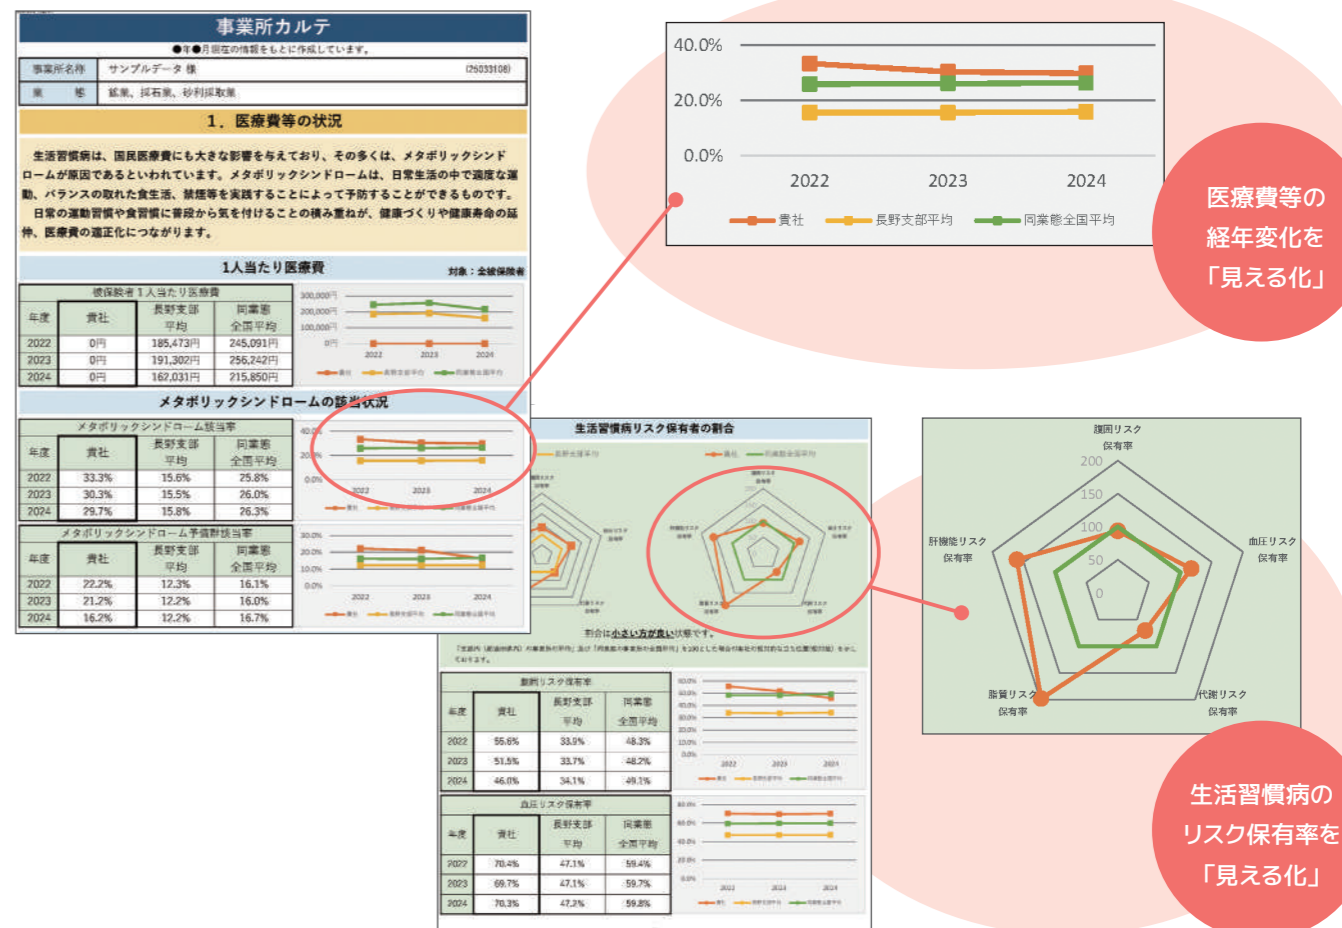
事業所カルテ

●年●月現在の情報をもとに作成しています。

| 事業所名称 | サンプルデータ 様 | (25033108) |
|---|---|---|
| 業種 | 鉱業、採石業、砂利採取業 | |

1．医療費等の状況

生活習慣病は、国民医療費にも大きな影響を与えており、その多くは、メタボリックシンドロームが原因であるといわれています。メタボリックシンドロームは、日常生活の中で適度な運動、バランスの取れた食生活、禁煙等を実践することによって予防することができるものです。日々の運動習慣や食習慣に普段から気を付けることの積み重ねが、健康づくりや健康寿命の延伸、医療費の適正化につながります。

1人当たり医療費 対象：全被保険者

被保険者1人当たり医療費

| 年度 | 貴社 | 長野支部平均 | 同業態全国平均 |
|---|---|---|---|
| 2022 | 0円 | 185,473円 | 245,091円 |
| 2023 | 0円 | 191,302円 | 256,242円 |
| 2024 | 0円 | 162,031円 | 215,850円 |

300,000円 200,000円 100,000円 0円 2022 2023 2024 貴社 長野支部平均 同業態全国平均

メタボリックシンドロームの該当状況

メタボリックシンドローム該当率

| 年度 | 貴社 | 長野支部平均 | 同業態全国平均 |
|---|---|---|---|
| 2022 | 33.3% | 15.6% | 25.8% |
| 2023 | 30.3% | 15.5% | 26.0% |
| 2024 | 29.7% | 15.8% | 26.3% |

メタボリックシンドローム予備群該当率

| 年度 | 貴社 | 長野支部平均 | 同業態全国平均 |
|---|---|---|---|
| 2022 | 22.2% | 12.3% | 16.1% |
| 2023 | 21.2% | 12.2% | 16.0% |
| 2024 | 16.2% | 12.2% | 16.7% |

40.0% 20.0% 0.0% 2022 2023 2024 貴社 長野支部平均 同業態全国平均

医療費等の経年変化を「見える化」

生活習慣病リスク保有者の割合

割合は小さい方が良い状態です。

腹囲リスク保有率 200 150 100 50 0 血圧リスク保有率 代謝リスク保有率 脂質リスク保有率 肝機能リスク保有率

腹囲リスク保有率

| 年度 | 貴社 | 長野支部平均 | 同業態全国平均 |
|---|---|---|---|
| 2022 | 55.6% | 33.9% | 48.3% |
| 2023 | 51.5% | 33.7% | 48.2% |
| 2024 | 46.0% | 34.1% | 49.1% |

血圧リスク保有率

| 年度 | 貴社 | 長野支部平均 | 同業態全国平均 |
|---|---|---|---|
| 2022 | 70.4% | 47.1% | 59.4% |
| 2023 | 69.7% | 47.1% | 59.7% |
| 2024 | 70.3% | 47.3% | 59.8% |

生活習慣病のリスク保有率を「見える化」